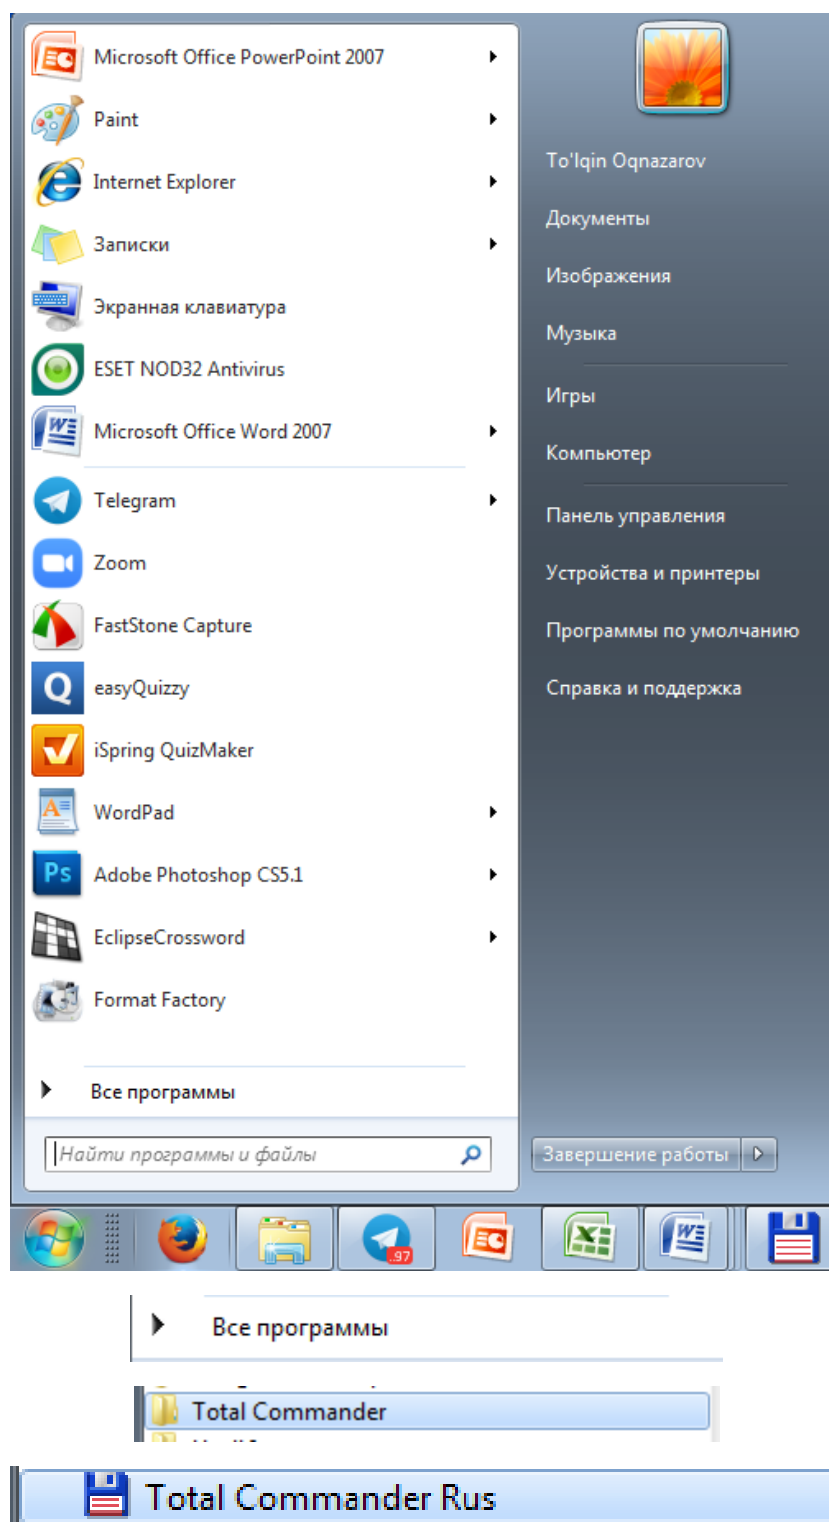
Microsoft Office PowerPoint 2007
Paint
Internet Explorer
Записки
Экранная клавиатура
ESET NOD32 Antivirus
Microsoft Office Word 2007
Telegram
Zoom
FastStone Capture
easyQuizzy
iSpring QuizMaker
WordPad
Adobe Photoshop CS5.1
EclipseCrossword
Format Factory
Все программы
Найти программы и файлы

To'lqin Oqnazarov
Документы
Изображения
Музыка
Игры
Компьютер
Панель управления
Устройства и принтеры
Программы по умолчанию
Справка и поддержка
Завершение работы

97

Все программы

Total Commander

Total Commander Rus